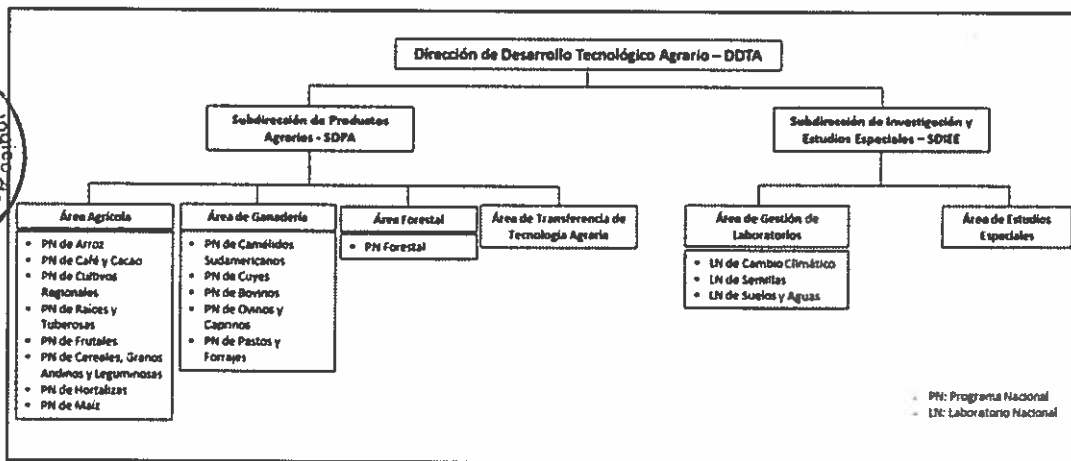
Dirección de Desarrollo Tecnológico Agrario – DDTA

Subdirección de Productos Agrarios - SDPA

Subdirección de Investigación y Estudios Especiales – SDIEE

Área Agrícola
- PN de Arroz
- PN de Café y Cacao
- PN de Cultivos Regionales
- PN de Raíces y Tuberosas
- PN de Frutales
- PN de Cereales, Granos Andinos y Leguminosas
- PN de Hortalizas
- PN de Maíz

Área de Ganadería
- PN de Camélidos Sudamericanos
- PN de Cuyes
- PN de Bovinos
- PN de Ovinos y Caprinos
- PN de Pastos y Forrajes

Área Forestal
- PN Forestal

Área de Transferencia de Tecnología Agraria

Área de Gestión de Laboratorios
- LN de Cambio Climático
- LN de Semillas
- LN de Suelos y Aguas

Área de Estudios Especiales

PN: Programa Nacional
LN: Laboratorio Nacional